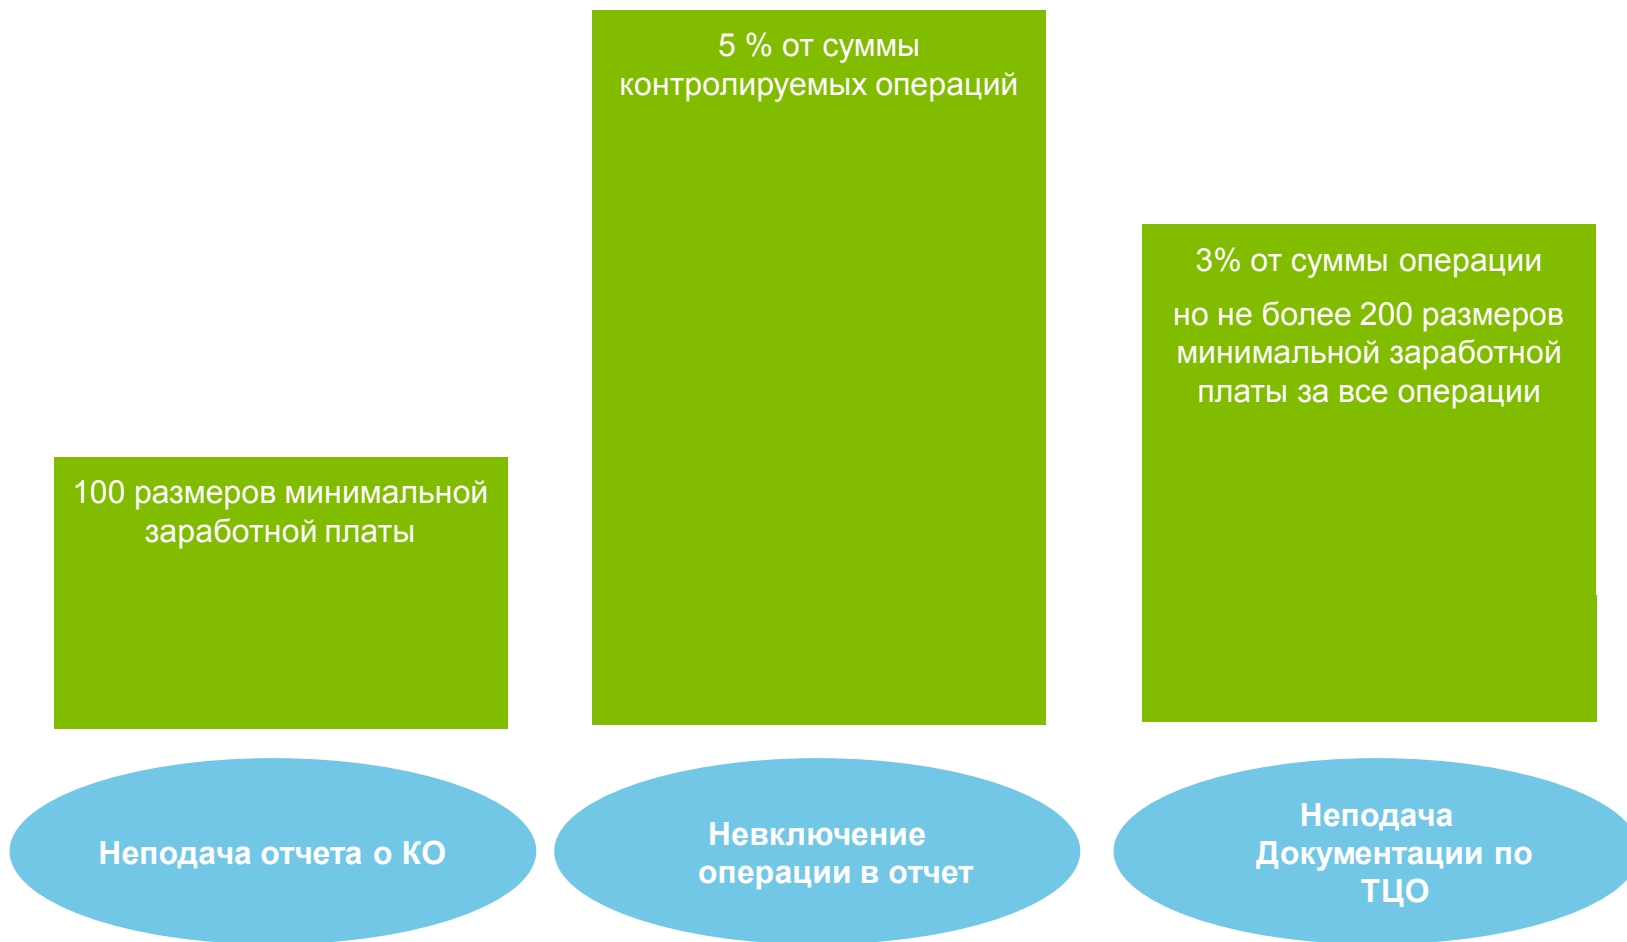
5 % от суммы контролируемых операций

3% от суммы операции

но не более 200 размеров минимальной заработной платы за все операции

100 размеров минимальной заработной платы

Неподача отчета о КО

Невключение операции в отчет

Неподача Документации по ТЦО